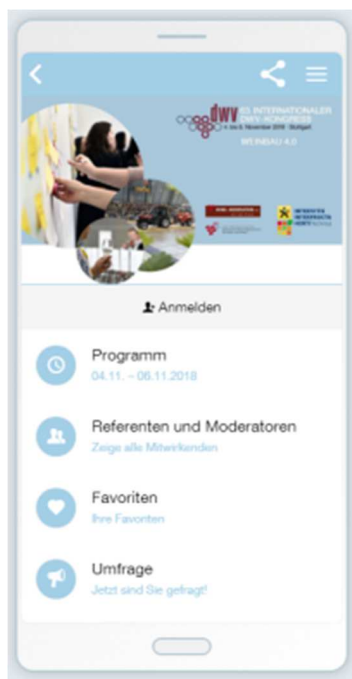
dwv
63. INTERNATIONALER DWV-KONGRESS
4. bis 6. November 2018 · Stuttgart
WEINBAU 4.0

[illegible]

Anmelden

Programm
04.11. - 06.11.2018

Referenten und Moderatoren
Zeige alle Mitwirkenden

Favoriten
Ihre Favoriten

Umfrage
Jetzt sind Sie gefragt!